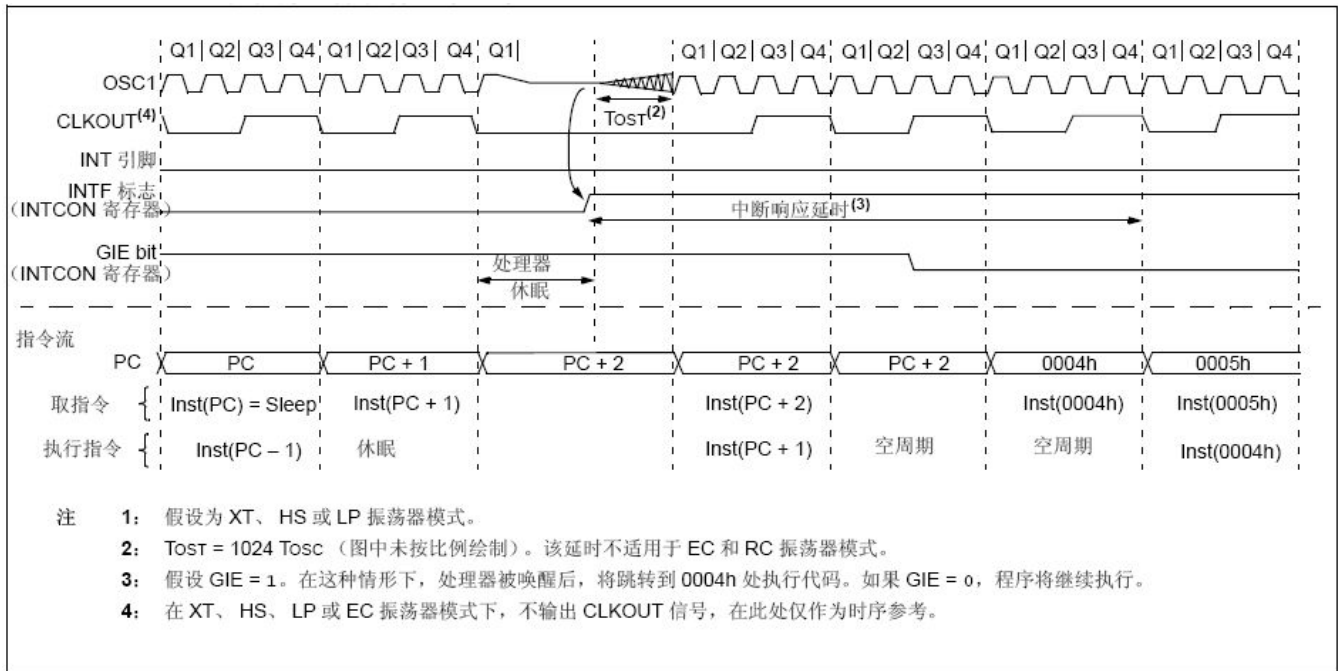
Q1 | Q2 | Q3 | Q4 | Q1 | Q2 | Q3 | Q4 | Q1 | Q1 | Q2 | Q3 | Q4 | Q1 | Q2 | Q3 | Q4 | Q1 | Q2 | Q3 | Q4 | Q1 | Q2 | Q3 | Q4

OSC1

CLKOUT$^{(4)}$

TOST$^{(2)}$

INT 引脚

INTF 标志
(INTCON 寄存器)

中断响应延时$^{(3)}$

GIE bit
(INTCON 寄存器)

处理器
休眠

指令流

PC

PC | PC + 1 | PC + 2 | PC + 2 | PC + 2 | 0004h | 0005h

取指令 Inst(PC) = Sleep | Inst(PC + 1) | Inst(PC + 2) | Inst(0004h) | Inst(0005h)

执行指令 Inst(PC – 1) | 休眠 | Inst(PC + 1) | 空周期 | 空周期 | Inst(0004h)

注 1: 假设为 XT、HS 或 LP 振荡器模式。
2: TOST = 1024 TOSC (图中未按比例绘制)。该延时不适用于 EC 和 RC 振荡器模式。
3: 假设 GIE = 1。在这种情形下，处理器被唤醒后，将跳转到 0004h 处执行代码。如果 GIE = 0，程序将继续执行。
4: 在 XT、HS、LP 或 EC 振荡器模式下，不输出 CLKOUT 信号，在此处仅作为时序参考。